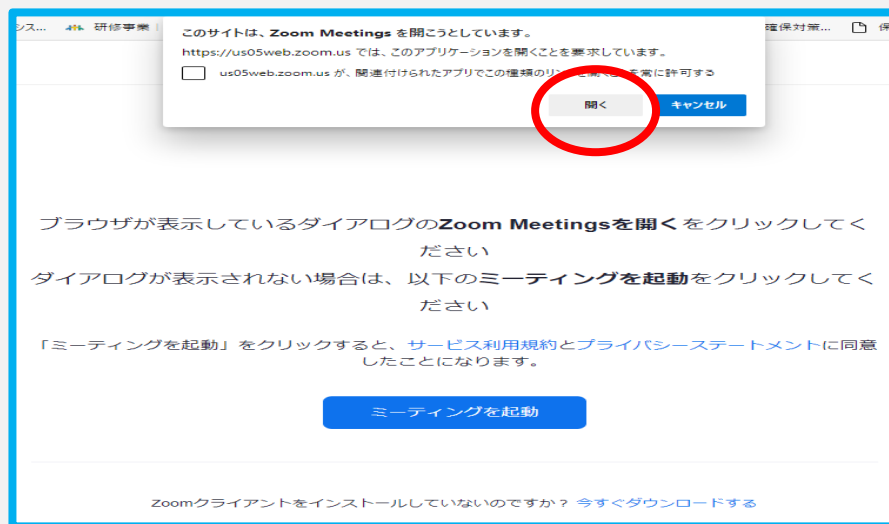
ンス... 研修事業 | 確保対策... 保

このサイトは、Zoom Meetings を開こうとしています。

https://us05web.zoom.us では、このアプリケーションを開くことを要求しています。

us05web.zoom.us が、関連付けられたアプリでこの種類のリ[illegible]を常に許可する

開く キャンセル

ブラウザが表示しているダイアログのZoom Meetingsを開くをクリックしてください

ダイアログが表示されない場合は、以下のミーティングを起動をクリックしてください

「ミーティングを起動」をクリックすると、サービス利用規約とプライバシーステートメントに同意したことになります。

ミーティングを起動

Zoomクライアントをインストールしていないのですか？ 今すぐダウンロードする